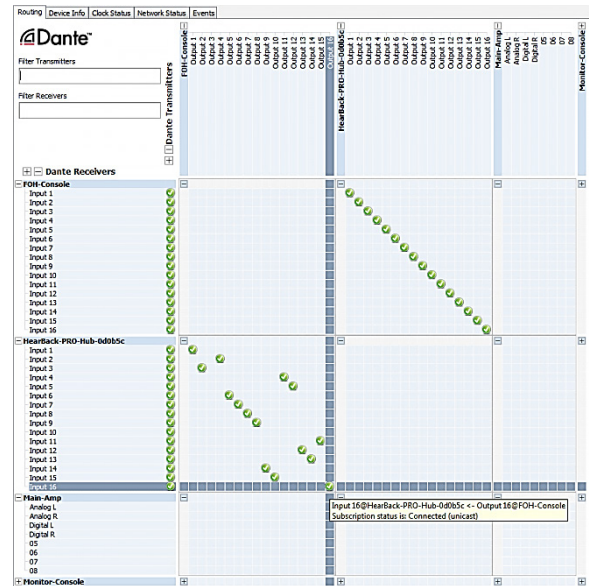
Routing | Device Info | Clock Status | Network Status | Events

Dante™

Filter Transmitters

Filter Receivers

Dante Transmitters

Dante Receivers

FOH-Console
Output 1
Output 2
Output 3
Output 4
Output 5
Output 6
Output 7
Output 8
Output 9
Output 10
Output 11
Output 12
Output 13
Output 14
Output 15
Output 16

HearBack-PRO-Hub-0d0b5c
Output 1
Output 2
Output 3
Output 4
Output 5
Output 6
Output 7
Output 8
Output 9
Output 10
Output 11
Output 12
Output 13
Output 14
Output 15
Output 16

Main-Amp
Analog L
Analog R
Digital L
Digital R
05
06
07
08

Monitor-Console

FOH-Console
Input 1
Input 2
Input 3
Input 4
Input 5
Input 6
Input 7
Input 8
Input 9
Input 10
Input 11
Input 12
Input 13
Input 14
Input 15
Input 16

HearBack-PRO-Hub-0d0b5c
Input 1
Input 2
Input 3
Input 4
Input 5
Input 6
Input 7
Input 8
Input 9
Input 10
Input 11
Input 12
Input 13
Input 14
Input 15
Input 16

Main-Amp
Analog L
Analog R
Digital L
Digital R
05
06
07
08

Monitor-Console

Input 16@HearBack-PRO-Hub-0d0b5c <- Output 16@FOH-Console
Subscription status is: Connected (unicast)